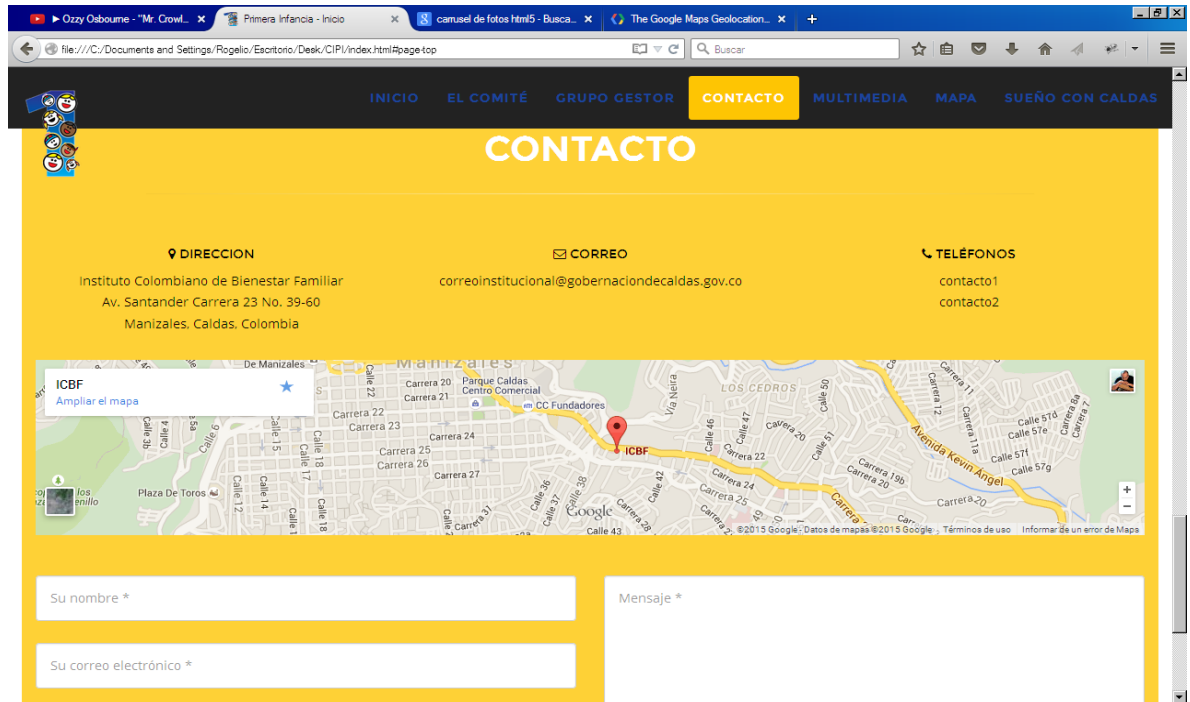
► Ozzy Osbourne - "Mr. Crowl... ×
Primera Infancia - Inicio ×
carrusel de fotos html5 - Busca... ×
The Google Maps Geolocation... ×
+

file:///C:/Documents and Settings/Rogelio/Escritorio/Desk/CIPI/index.html#page-top
Buscar

INICIO EL COMITÉ GRUPO GESTOR CONTACTO MULTIMEDIA MAPA SUEÑO CON CALDAS

CONTACTO

DIRECCION
Instituto Colombiano de Bienestar Familiar
Av. Santander Carrera 23 No. 39-60
Manizales, Caldas, Colombia

CORREO
correoinstitucional@gobernaciondecaldas.gov.co

TELÉFONOS
contacto1
contacto2

ICBF
Ampliar el mapa
De Manizales
Manizales
Carrera 20
Carrera 21
Parque Caldas Centro Comercial
CC Fundadores
Carrera 22
Carrera 23
Carrera 24
Carrera 25
Carrera 26
Carrera 27
Calle 22
Calle 15
Calle 18
Calle 17
Calle 14
Calle 12
Calle 6
Calle 5a
Calle 3b
Plaza De Toros
Vía Neira
LOS CEDROS
Calle 46
Calle 47
Calle 50
Calle 51
Carrera 20
Carrera 22
Carrera 24
Carrera 25
ICBF
Calle 36
Calle 37
Calle 38
Calle 42
Calle 43
Carrera 31
Carrera 28
Carrera 19b
Carrera 11
Carrera 12
Calle 11a
Avenida Kevin Angel
Calle 57d
Calle 57e
Calle 57f
Calle 57g
Carrera 8a
Carrera 7
Carrera 20
Google
©2015 Google · Datos de mapas ©2015 Google Términos de uso Informar de un error de Mapa

Su nombre *
Su correo electrónico *
Mensaje *